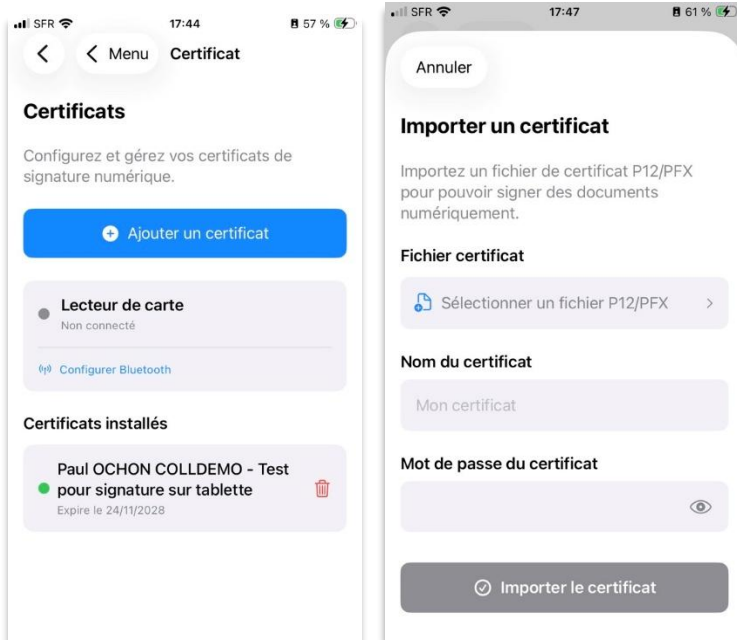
SFR 17:44 57 %

Menu Certificat

Certificats

Configurez et gérez vos certificats de signature numérique.

Ajouter un certificat

Lecteur de carte
Non connecté

Configurer Bluetooth

Certificats installés

Paul OCHON COLLDEMO - Test pour signature sur tablette
Expire le 24/11/2028

SFR 17:47 61 %

Annuler

Importer un certificat

Importez un fichier de certificat P12/PFX pour pouvoir signer des documents numériquement.

Fichier certificat

Sélectionner un fichier P12/PFX

Nom du certificat

Mon certificat

Mot de passe du certificat

Importer le certificat